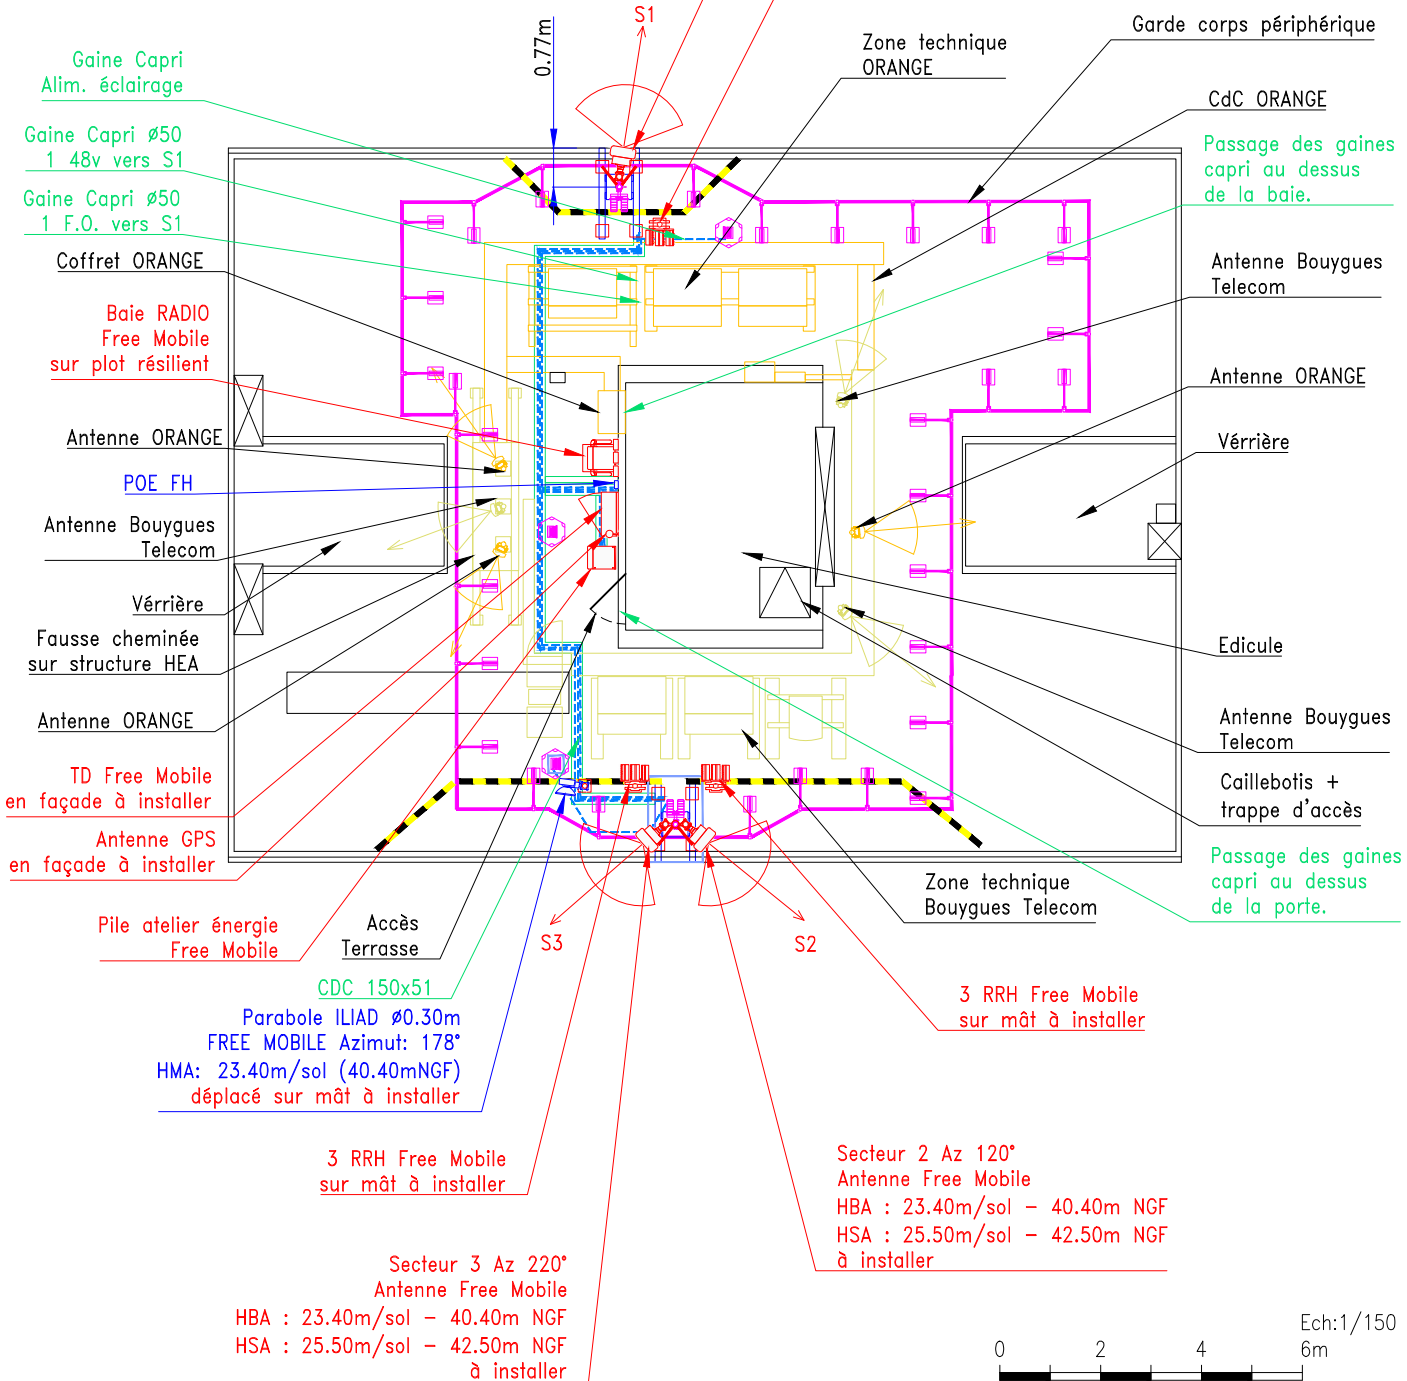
S1
0.77m
Gaine Capri
Alim. éclairage
Gaine Capri ø50
1 48v vers S1
Gaine Capri ø50
1 F.O. vers S1
Coffret ORANGE
Baie RADIO
Free Mobile
sur plot résilient
Antenne ORANGE
POE FH
Antenne Bouygues
Telecom
Vérrière
Fausse cheminée
sur structure HEA
Antenne ORANGE
TD Free Mobile
en façade à installer
Antenne GPS
en façade à installer
Pile atelier énergie
Free Mobile
Accès
Terrasse
CDC 150x51
Parabole ILIAD ø0.30m
FREE MOBILE Azimut: 178°
HMA: 23.40m/sol (40.40mNGF)
déplacé sur mât à installer
3 RRH Free Mobile
sur mât à installer
Secteur 3 Az 220°
Antenne Free Mobile
HBA : 23.40m/sol – 40.40m NGF
HSA : 25.50m/sol – 42.50m NGF
à installer
S3
S2
Zone technique
ORANGE
Garde corps périphérique
CdC ORANGE
Passage des gaines
capri au dessus
de la baie.
Antenne Bouygues
Telecom
Antenne ORANGE
Vérrière
Edicule
Antenne Bouygues
Telecom
Caillebotis +
trappe d'accès
Passage des gaines
capri au dessus
de la porte.
Zone technique
Bouygues Telecom
3 RRH Free Mobile
sur mât à installer
Secteur 2 Az 120°
Antenne Free Mobile
HBA : 23.40m/sol – 40.40m NGF
HSA : 25.50m/sol – 42.50m NGF
à installer
Ech:1/150
0
2
4
6m